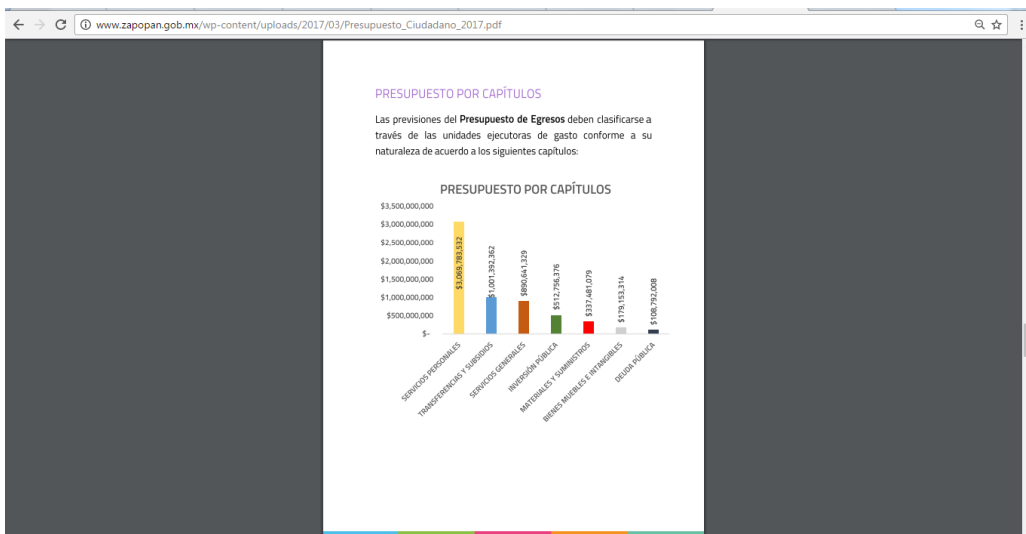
www.zapopan.gob.mx/wp-content/uploads/2017/03/Presupuesto_Ciudadano_2017.pdf

PRESUPUESTO POR CAPÍTULOS

Las previsiones del **Presupuesto de Egresos** deben clasificarse a través de las unidades ejecutoras de gasto conforme a su naturaleza de acuerdo a los siguientes capítulos:

PRESUPUESTO POR CAPÍTULOS

$3,500,000,000
$3,000,000,000
$2,500,000,000
$2,000,000,000
$1,500,000,000
$1,000,000,000
$500,000,000
$-

$3,069,783,532
$1,001,392,362
$890,641,329
$512,756,376
$337,481,079
$179,153,314
$108,792,008

SERVICIOS PERSONALES
TRANSFERENCIAS Y SUBSIDIOS
SERVICIOS GENERALES
INVERSIÓN PÚBLICA
MATERIALES Y SUMINISTROS
BIENES MUEBLES E INTANGIBLES
DEUDA PÚBLICA